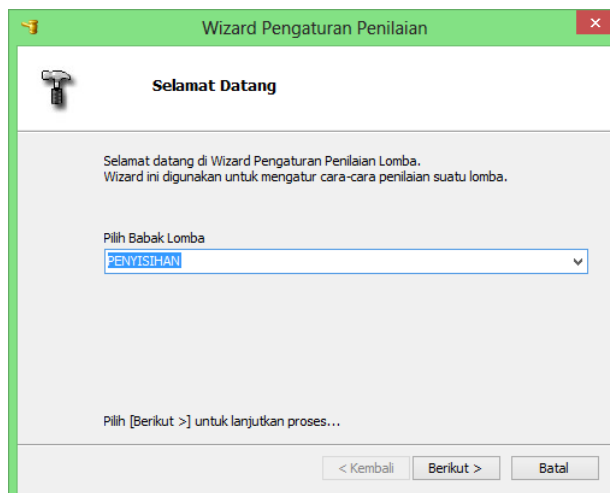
Wizard Pengaturan Penilaian

Selamat Datang

Selamat datang di Wizard Pengaturan Penilaian Lomba.
Wizard ini digunakan untuk mengatur cara-cara penilaian suatu lomba.

Pilih Babak Lomba

PENYISIHAN

Pilih [Berikut >] untuk lanjutkan proses...

< Kembali
Berikut >
Batal